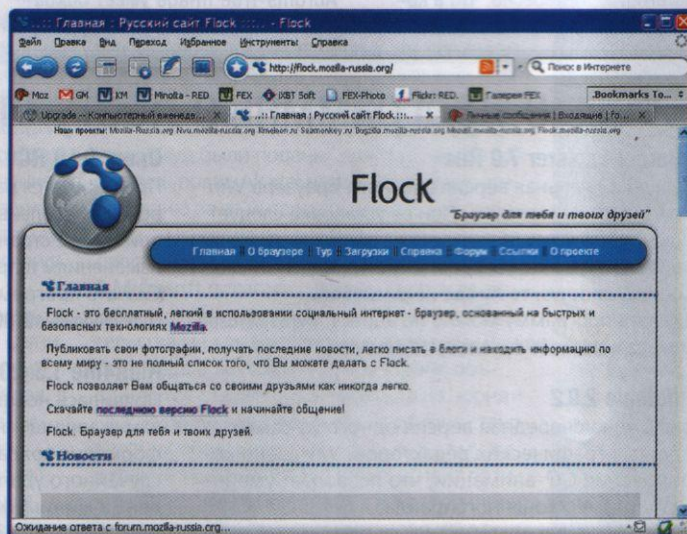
..:: Главная : Русский сайт Flock ::::.. - Flock

Файл Правка Вид Переход Избранное Инструменты Справка

http://flock.mozilla-russia.org/

Поиск в Интернете

Moz GM XM Minolta - RED FEX IXBT Soft FEX-Photo Flickr: RED. Галерея FEX .Bookmarks To...

Upgrade - Компьютерный еженеде... ..:: Главная : Русский сайт Flock ::::.. Личные сообщения | Входящие | fo...

Наши проекты: Mozilla-Russia.org Nvu.mozilla-russia.org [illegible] Seamonkey.ru Bugzilla.mozilla-russia.org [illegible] Flock.mozilla-russia.org

Flock

"Браузер для тебя и твоих друзей"

Главная | О браузере | Тур | Загрузки | Справка | Форум | Ссылки | О проекте

Главная

Flock - это бесплатный, легкий в использовании социальный интернет - браузер, основанный на быстрых и безопасных технологиях Mozilla.

Публиковать свои фотографии, получать последние новости, легко писать в блоги и находить информацию по всему миру - это не полный список того, что Вы можете делать с Flock.

Flock позволяет Вам общаться со своими друзьями как никогда легко.

Скачайте последнюю версию Flock и начинайте общение!

Flock. Браузер для тебя и твоих друзей.

Новости

Ожидание ответа с forum.mozilla-russia.org...